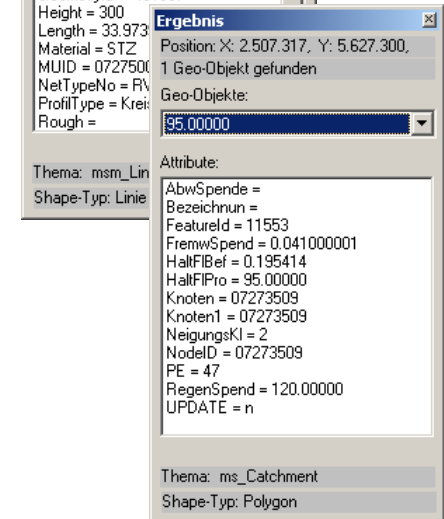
Height = 300
Length = 33.973
Material = STZ
MUID = 0727500
NetTypeNo = RV
ProfilType = Kreis
Rough =

Thema: msm_Lin
Shape-Typ: Linie

Ergebnis
Position: X: 2.507.317, Y: 5.627.300,
1 Geo-Objekt gefunden
Geo-Objekte:
95.00000
Attribute:
AbwSpende =
Bezeichnun =
FeatureId = 11553
FremwSpend = 0.041000001
HaltFlBef = 0.195414
HaltFlPro = 95.00000
Knoten = 07273509
Knoten1 = 07273509
NeigungsKl = 2
NodeID = 07273509
PE = 47
RegenSpend = 120.00000
UPDATE = n

Thema: ms_Catchment
Shape-Typ: Polygon